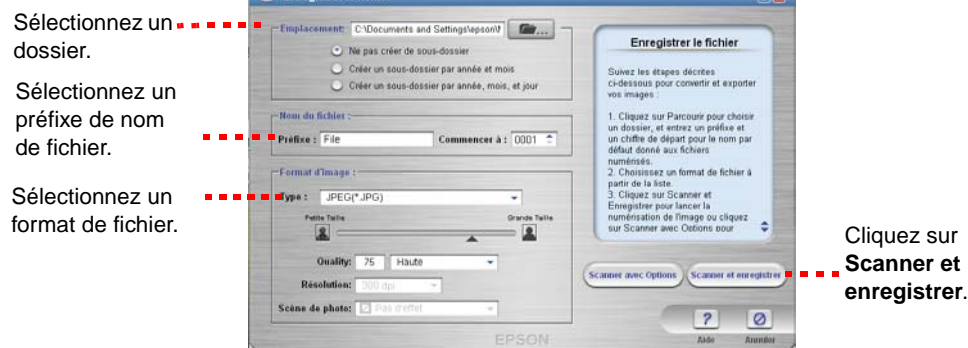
Sélectionnez un dossier.

Sélectionnez un préfixe de nom de fichier.

Sélectionnez un format de fichier.

Emplacement: C:\Documents and Settings\epson\

Ne pas créer de sous-dossier

Créer un sous-dossier par année et mois

Créer un sous-dossier par année, mois, et jour

Nom du fichier :

Préfixe : File

Commencer à : 0001

Format d'image :

Type : JPEG(*.JPG)

Petite Taille

Grande Taille

Quality: 75 Haute

Résolution: 300 dpi

Scène de photo: Pas d'effet

EPSON

Enregistrer le fichier

Suivez les étapes décrites ci-dessous pour convertir et exporter vos images :

1. Cliquez sur Parcourir pour choisir un dossier, et entrez un préfixe et un chiffre de départ pour le nom par défaut donné aux fichiers numérisés.
2. Choisissez un format de fichier à partir de la liste.
3. Cliquez sur Scanner et Enregistrer pour lancer la numérisation de l'image ou cliquez sur Scanner avec Options pour

Scanner avec Options

Scanner et enregistrer

Aide

Annuler

Cliquez sur **Scanner et enregistrer**.